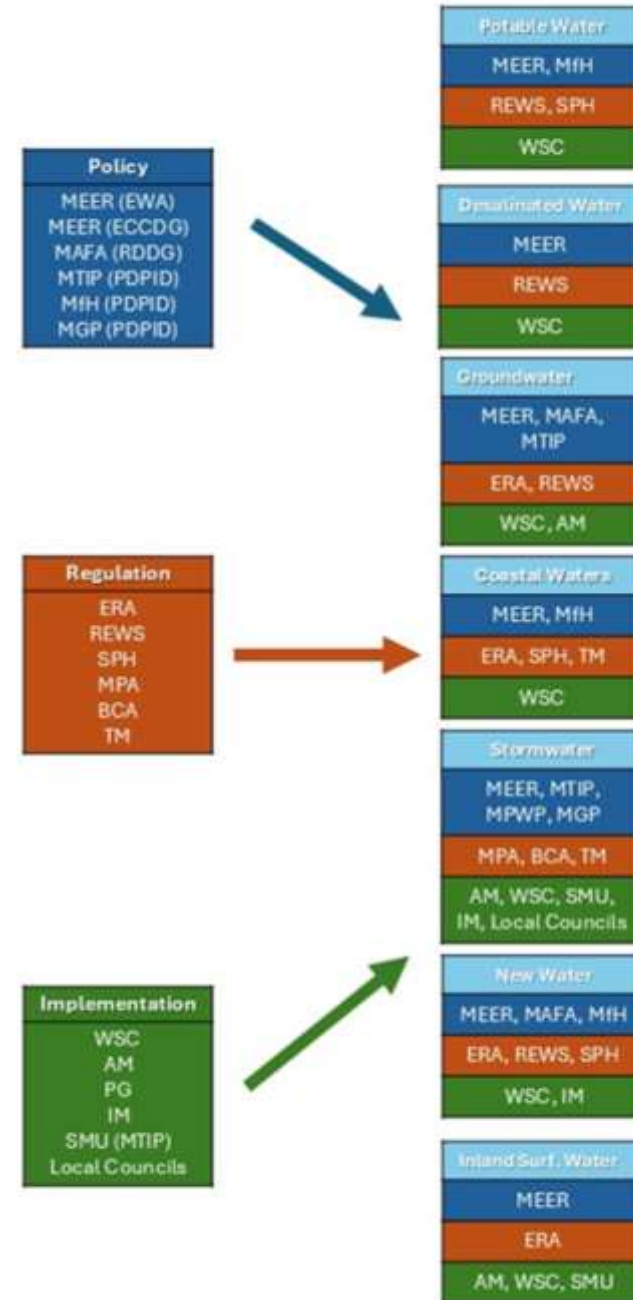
Policy
MEER (EWA)
MEER (ECCDG)
MAFA (RDDG)
MTIP (PDPID)
MfH (PDPID)
MGP (PDPID)

Regulation
ERA
REWS
SPH
MPA
BCA
TM

Implementation
WSC
AM
PG
IM
SMU (MTIP)
Local Councils

Potable Water
MEER, MfH
REWS, SPH
WSC

Desalinated Water
MEER
REWS
WSC

Groundwater
MEER, MAFA, MTIP
ERA, REWS
WSC, AM

Coastal Waters
MEER, MfH
ERA, SPH, TM
WSC

Stormwater
MEER, MTIP, MPWP, MGP
MPA, BCA, TM
AM, WSC, SMU, IM, Local Councils

New Water
MEER, MAFA, MfH
ERA, REWS, SPH
WSC, IM

Inland Surf. Water
MEER
ERA
AM, WSC, SMU